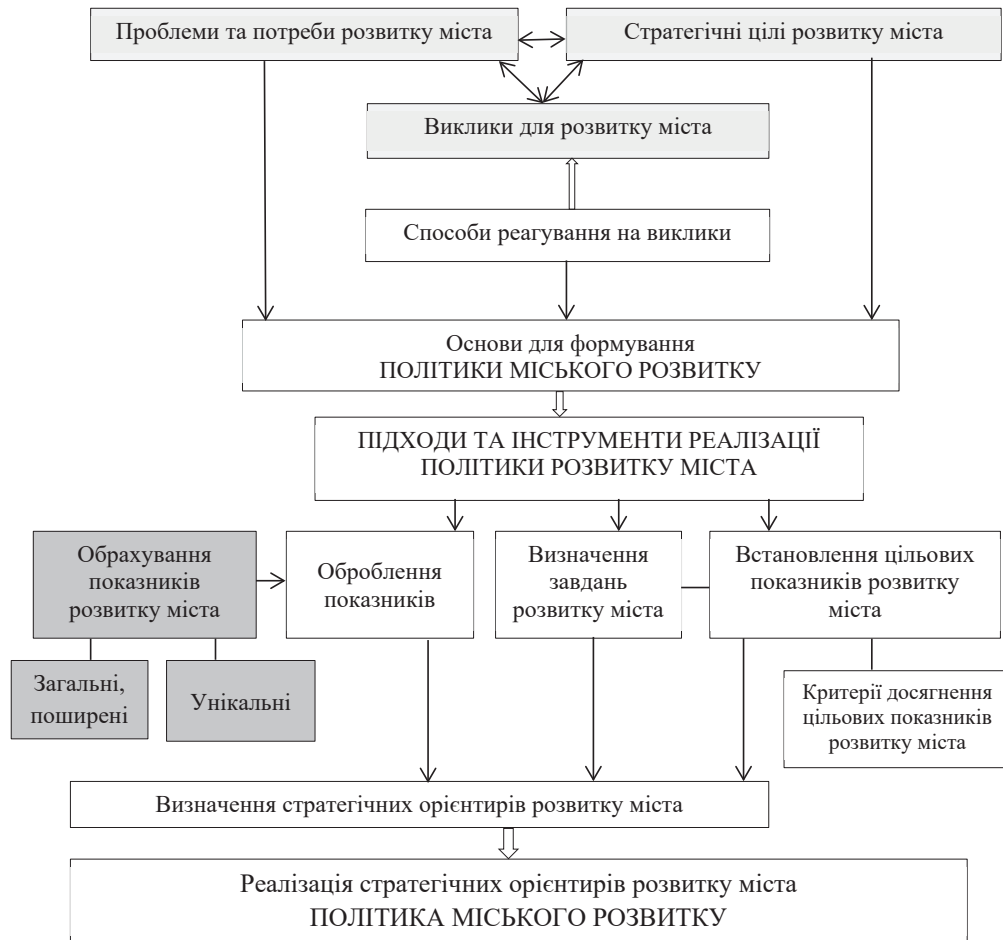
Проблеми та потреби розвитку міста

Стратегічні цілі розвитку міста

Виклики для розвитку міста

Способи реагування на виклики

Основи для формування
ПОЛІТИКИ МІСЬКОГО РОЗВИТКУ

ПІДХОДИ ТА ІНСТРУМЕНТИ РЕАЛІЗАЦІЇ ПОЛІТИКИ РОЗВИТКУ МІСТА

Обрахування показників розвитку міста

Оброблення показників

Визначення завдань розвитку міста

Встановлення цільових показників розвитку міста

Загальні, поширені

Унікальні

Критерії досягнення цільових показників розвитку міста

Визначення стратегічних орієнтирів розвитку міста

Реалізація стратегічних орієнтирів розвитку міста
ПОЛІТИКА МІСЬКОГО РОЗВИТКУ